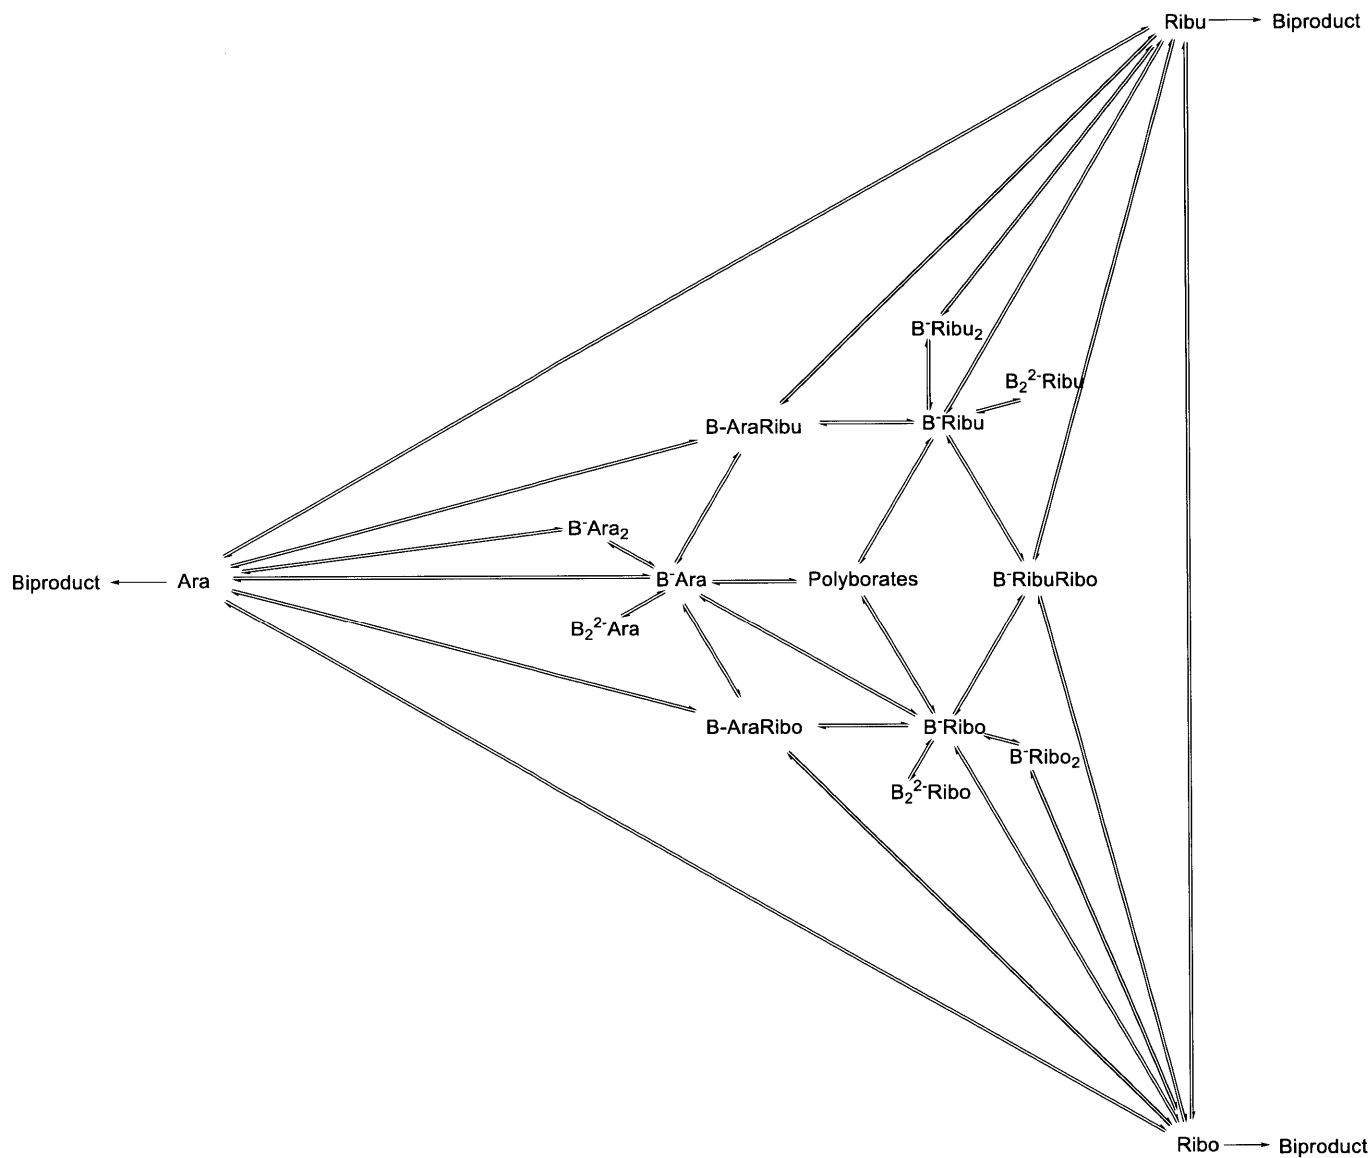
Ribu → Biproduct

$B^{-}Ribu_2$

$B_2^{2-}Ribu$

B-AraRibu

$B^{-}Ribu$

$B^{-}Ara_2$

Biproduct ← Ara

$B^{-}Ara$

Polyborates

$B^{-}RibuRibo$

$B_2^{2-}Ara$

B-AraRibo

$B^{-}Ribo$

$B^{-}Ribo_2$

$B_2^{2-}Ribo$

Ribo → Biproduct